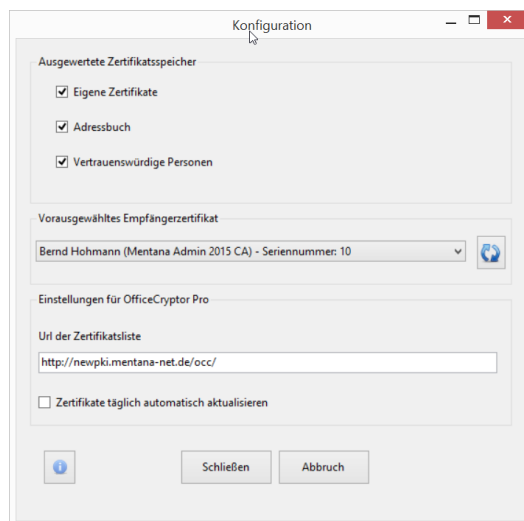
Konfiguration

Ausgewertete Zertifikatsspeicher

☑ Eigene Zertifikate

☑ Adressbuch

☑ Vertrauenswürdige Personen

Vorausgewähltes Empfängerzertifikat

Bernd Hohmann (Mentana Admin 2015 CA) - Seriennummer: 10

Einstellungen für OfficeCryptor Pro

Url der Zertifikatsliste

http://newpki.mentana-net.de/occ/

☐ Zertifikate täglich automatisch aktualisieren

Schließen

Abbruch